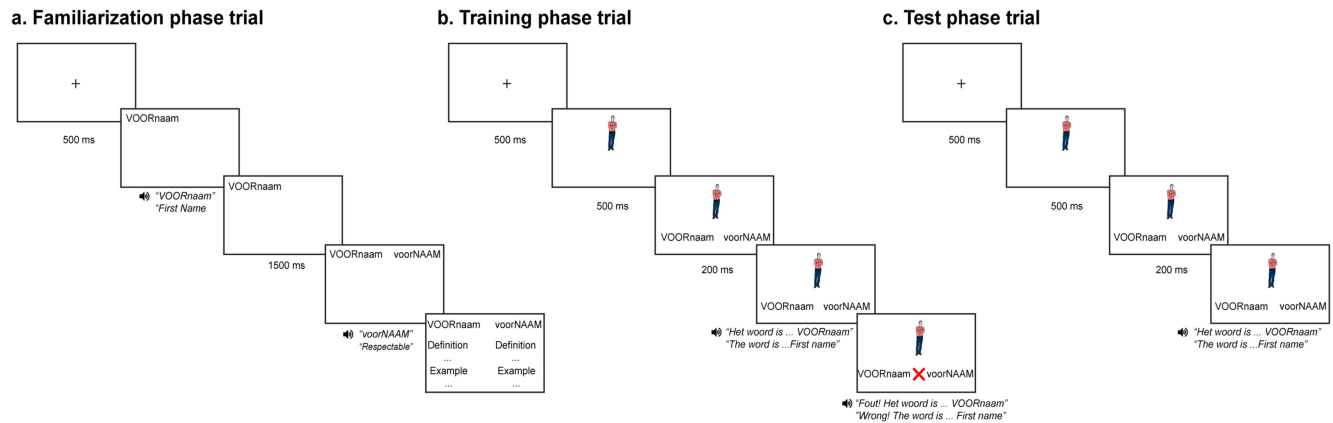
a. Familiarization phase trial

+

500 ms

VOORnaam

"VOORnaam"
"First Name"

VOORnaam

1500 ms

VOORnaam voorNAAM

"voorNAAM"
"Respectable"

VOORnaam voorNAAM
Definition ... Definition ...
Example ... Example ...

b. Training phase trial

+

500 ms

500 ms

VOORnaam voorNAAM

200 ms

VOORnaam voorNAAM

"Het woord is ... VOORnaam"
"The word is ...First name"

VOORnaam voorNAAM

"Fout! Het woord is ... VOORnaam"
"Wrong! The word is ... First name"

c. Test phase trial

+

500 ms

500 ms

VOORnaam voorNAAM

200 ms

VOORnaam voorNAAM

"Het woord is ... VOORnaam"
"The word is ...First name"